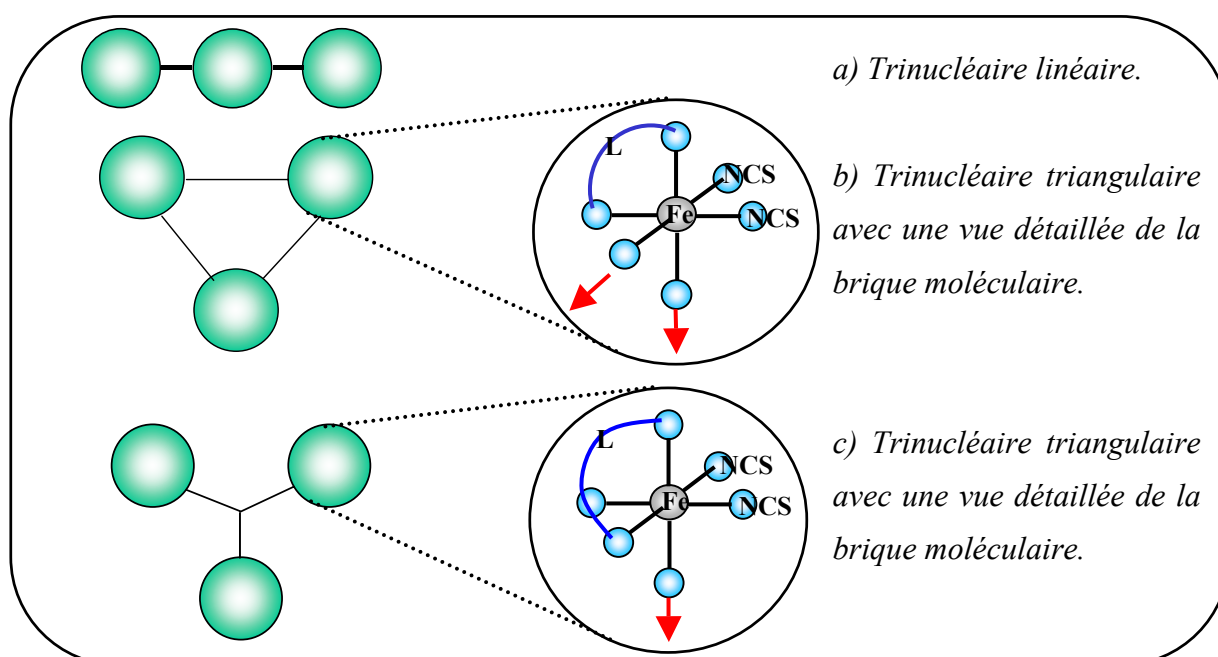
a) Trinucléaire linéaire.

L

NCS

Fe

NCS

b) Trinucléaire triangulaire avec une vue détaillée de la brique moléculaire.

L

NCS

Fe

NCS

c) Trinucléaire triangulaire avec une vue détaillée de la brique moléculaire.